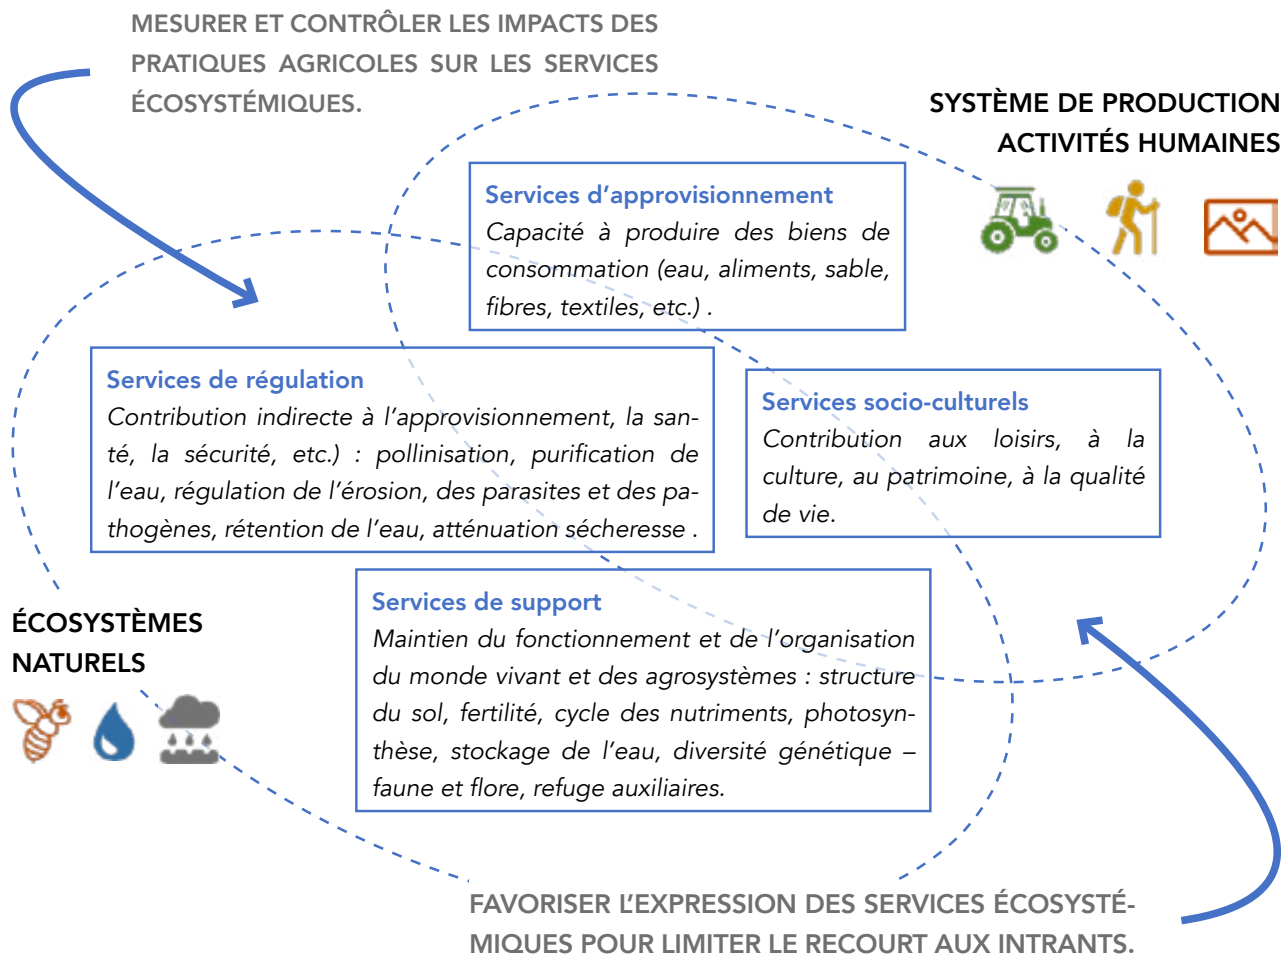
MESURER ET CONTRÔLER LES IMPACTS DES PRATIQUES AGRICOLES SUR LES SERVICES ÉCOSYSTÉMIQUES.

SYSTÈME DE PRODUCTION
ACTIVITÉS HUMAINES

Services d'approvisionnement
Capacité à produire des biens de consommation (eau, aliments, sable, fibres, textiles, etc.) .

Services de régulation
Contribution indirecte à l'approvisionnement, la santé, la sécurité, etc.) : pollinisation, purification de l'eau, régulation de l'érosion, des parasites et des pathogènes, rétention de l'eau, atténuation sécheresse .

Services socio-culturels
Contribution aux loisirs, à la culture, au patrimoine, à la qualité de vie.

ÉCOSYSTÈMES
NATURELS

Services de support
Maintien du fonctionnement et de l'organisation du monde vivant et des agrosystèmes : structure du sol, fertilité, cycle des nutriments, photosynthèse, stockage de l'eau, diversité génétique – faune et flore, refuge auxiliaires.

FAVORISER L'EXPRESSION DES SERVICES ÉCOSYSTÉMIQUES POUR LIMITER LE RECOURT AUX INTRANTS.